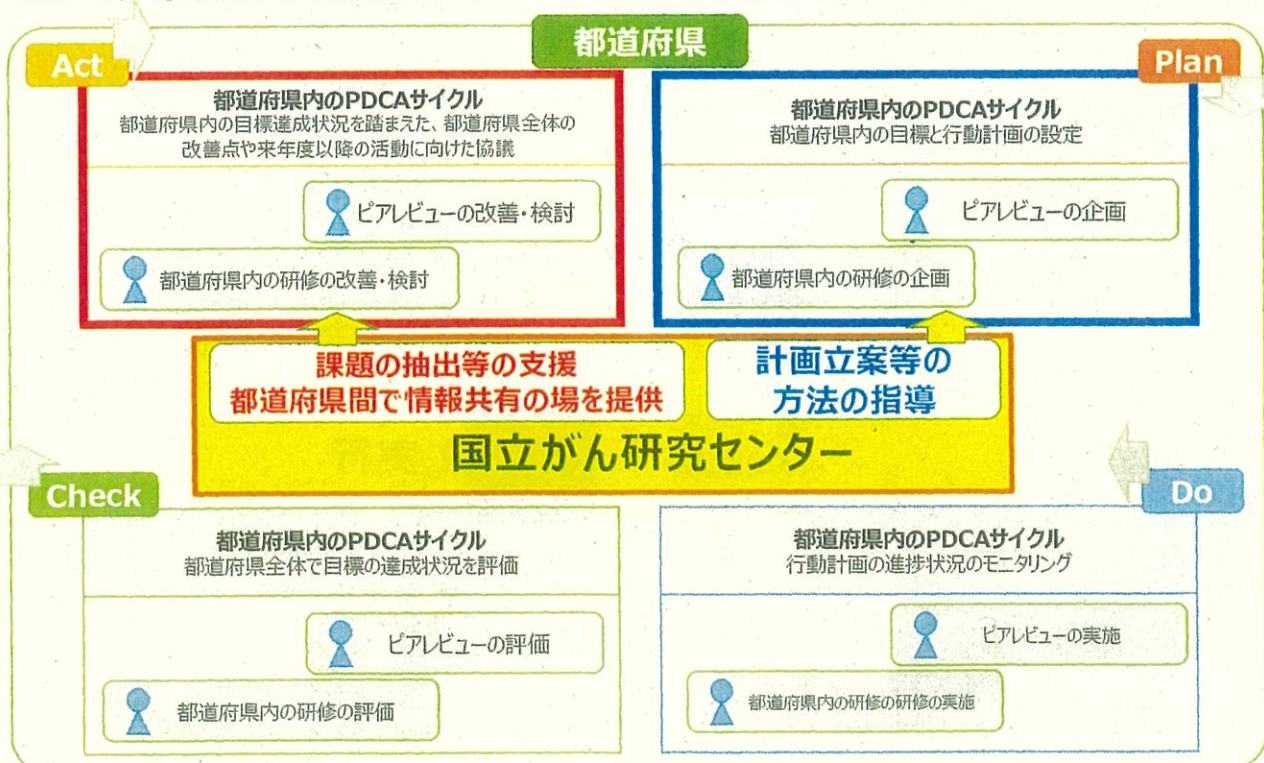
都道府県

Act

都道府県内のPDCAサイクル
都道府県内の目標達成状況を踏まえた、都道府県全体の改善点や来年度以降の活動に向けた協議

ピアレビューの改善・検討

都道府県内の研修の改善・検討

Plan

都道府県内のPDCAサイクル
都道府県内の目標と行動計画の設定

ピアレビューの企画

都道府県内の研修の企画

課題の抽出等の支援
都道府県間で情報共有の場を提供

計画立案等の方法の指導

国立がん研究センター

Check

都道府県内のPDCAサイクル
都道府県全体で目標の達成状況を評価

ピアレビューの評価

都道府県内の研修の評価

Do

都道府県内のPDCAサイクル
行動計画の進捗状況のモニタリング

ピアレビューの実施

都道府県内の研修の研修の実施